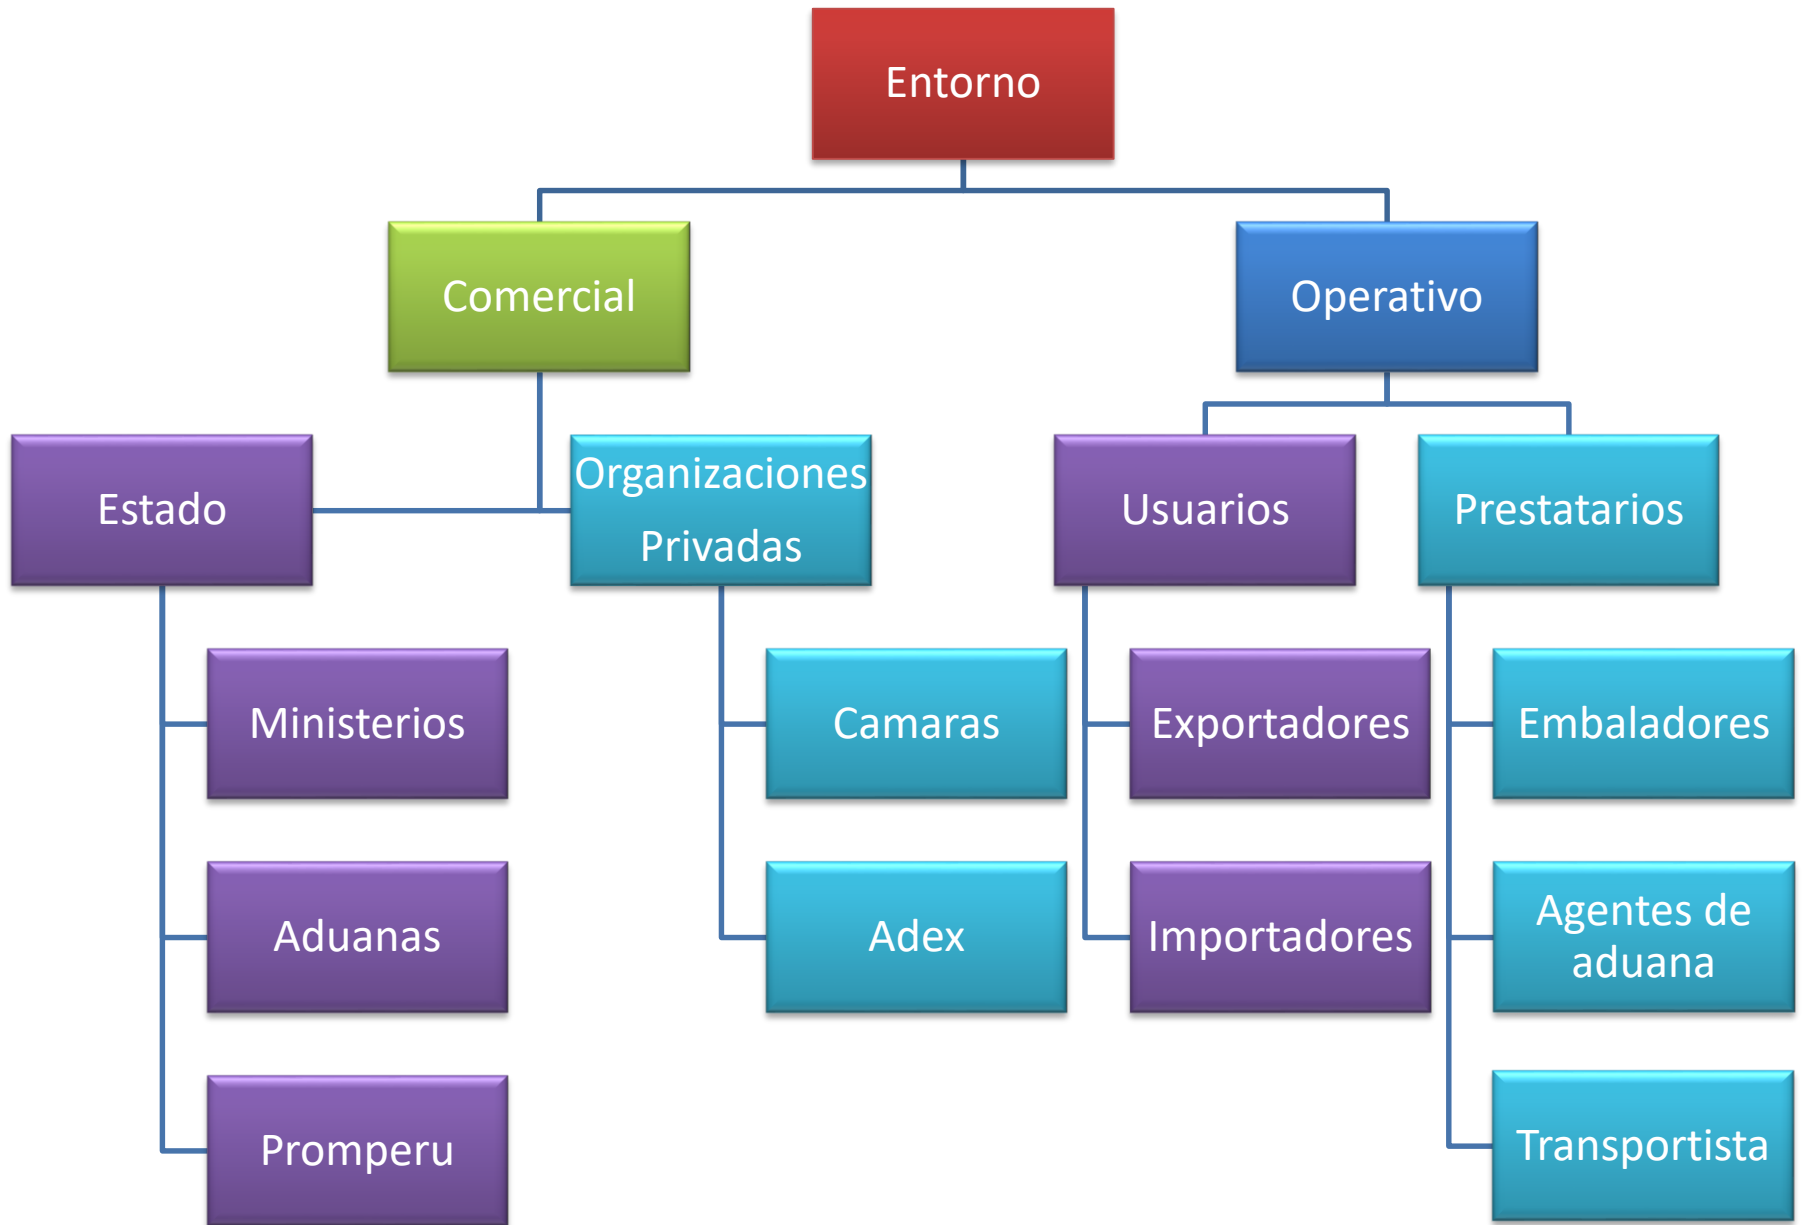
Entorno

Comercial

Operativo

Estado

Organizaciones Privadas

Usuarios

Prestatarios

Ministerios

Aduanas

Promperu

Camaras

Adex

Exportadores

Importadores

Embaladores

Agentes de aduana

Transportista